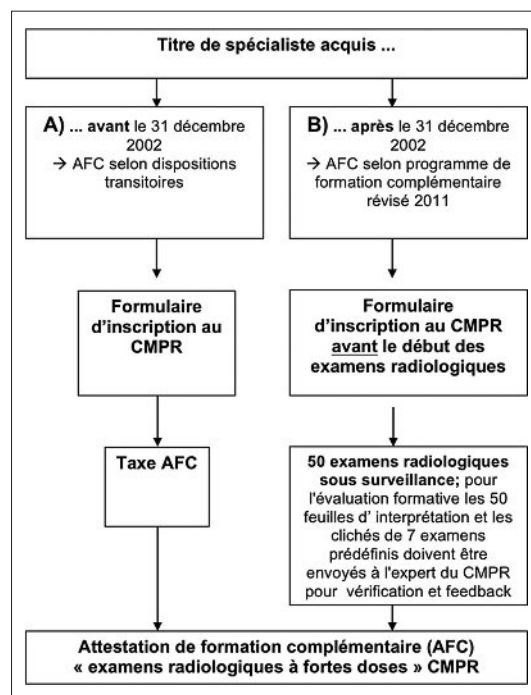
Titre de spécialiste acquis ...

A) ... avant le 31 décembre 2002
→ AFC selon dispositions transitoires

B) ... après le 31 décembre 2002
→ AFC selon programme de formation complémentaire révisé 2011

Formulaire d'inscription au CMPR

Formulaire d'inscription au CMPR avant le début des examens radiologiques

Taxe AFC

50 examens radiologiques sous surveillance; pour l'évaluation formative les 50 feuilles d' interprétation et les clichés de 7 examens prédéfinis doivent être envoyés à l'expert du CMPR pour vérification et feedback

Attestation de formation complémentaire (AFC) « examens radiologiques à fortes doses » CMPR